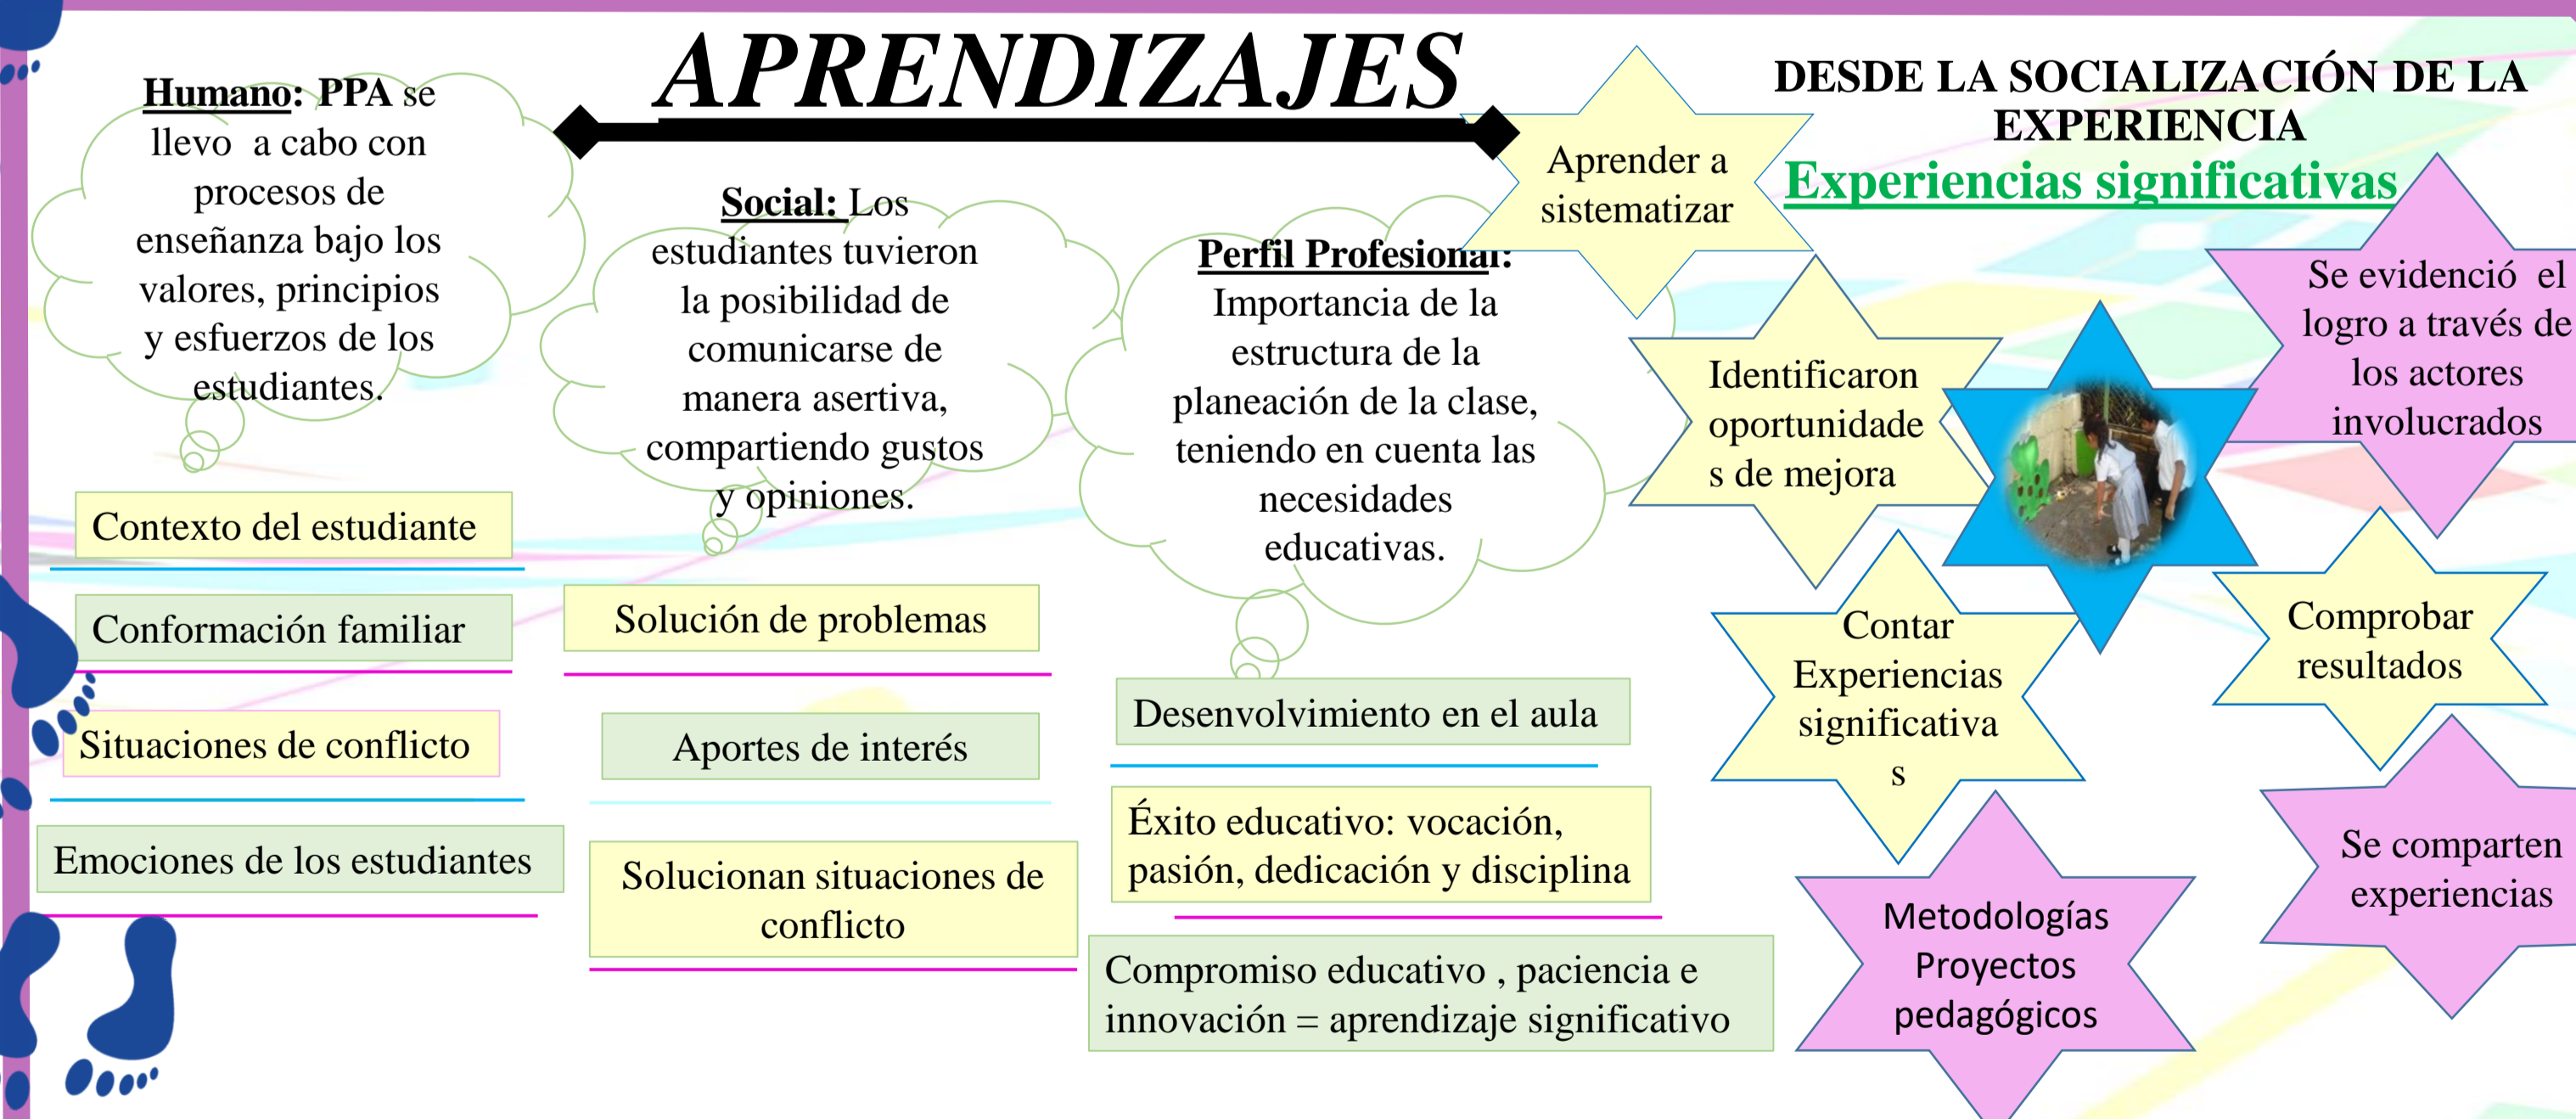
APRENDIZAJES

Humano: PPA se llevo a cabo con procesos de enseñanza bajo los valores, principios y esfuerzos de los estudiantes.

Social: Los estudiantes tuvieron la posibilidad de comunicarse de manera asertiva, compartiendo gustos y opiniones.

Perfil Profesional: Importancia de la estructura de la planeación de la clase, teniendo en cuenta las necesidades educativas.

Contexto del estudiante

Conformación familiar

Situaciones de conflicto

Emociones de los estudiantes

Solución de problemas

Aportes de interés

Solucionan situaciones de conflicto

Desenvolvimiento en el aula

Éxito educativo: vocación, pasión, dedicación y disciplina

Compromiso educativo , paciencia e innovación = aprendizaje significativo

DESDE LA SOCIALIZACIÓN DE LA EXPERIENCIA

Experiencias significativas

Aprender a sistematizar

Identificaron oportunidade s de mejora

Se evidenció el logro a través de los actores involucrados

Contar Experiencias significativa s

Comprobar resultados

Metodologías Proyectos pedagógicos

Se comparten experiencias